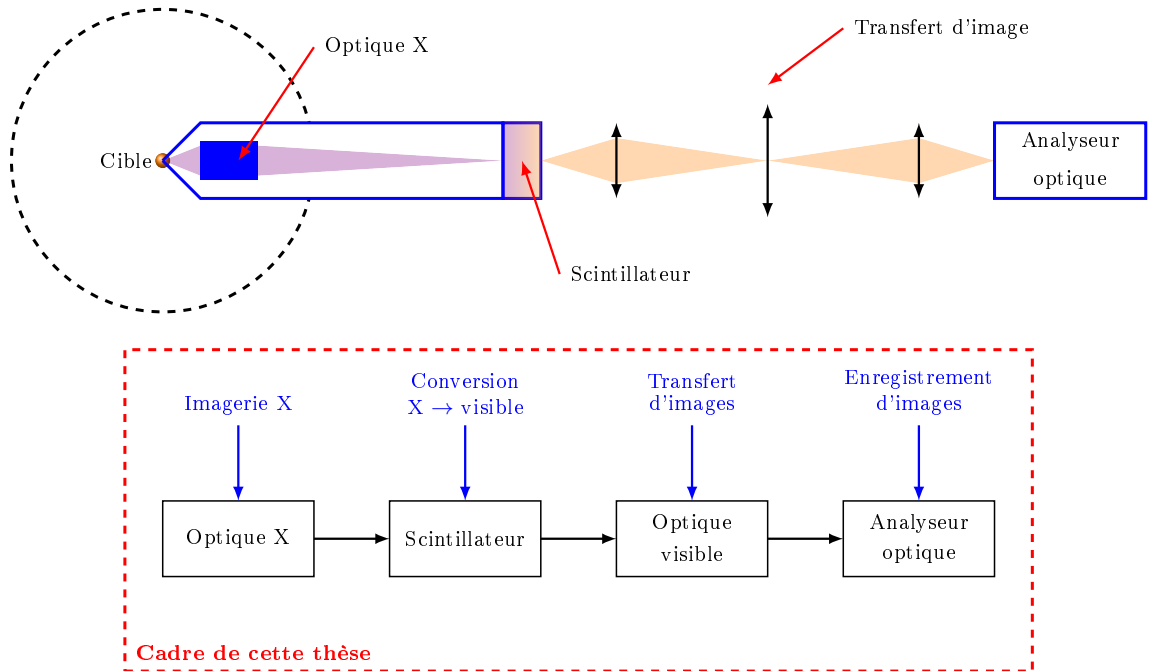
Optique X

Transfert d'image

Cible

Analyseur optique

Scintillateur

Imagerie X

Conversion X $\rightarrow$ visible

Transfert d'images

Enregistrement d'images

Optique X

Scintillateur

Optique visible

Analyseur optique

Cadre de cette thèse